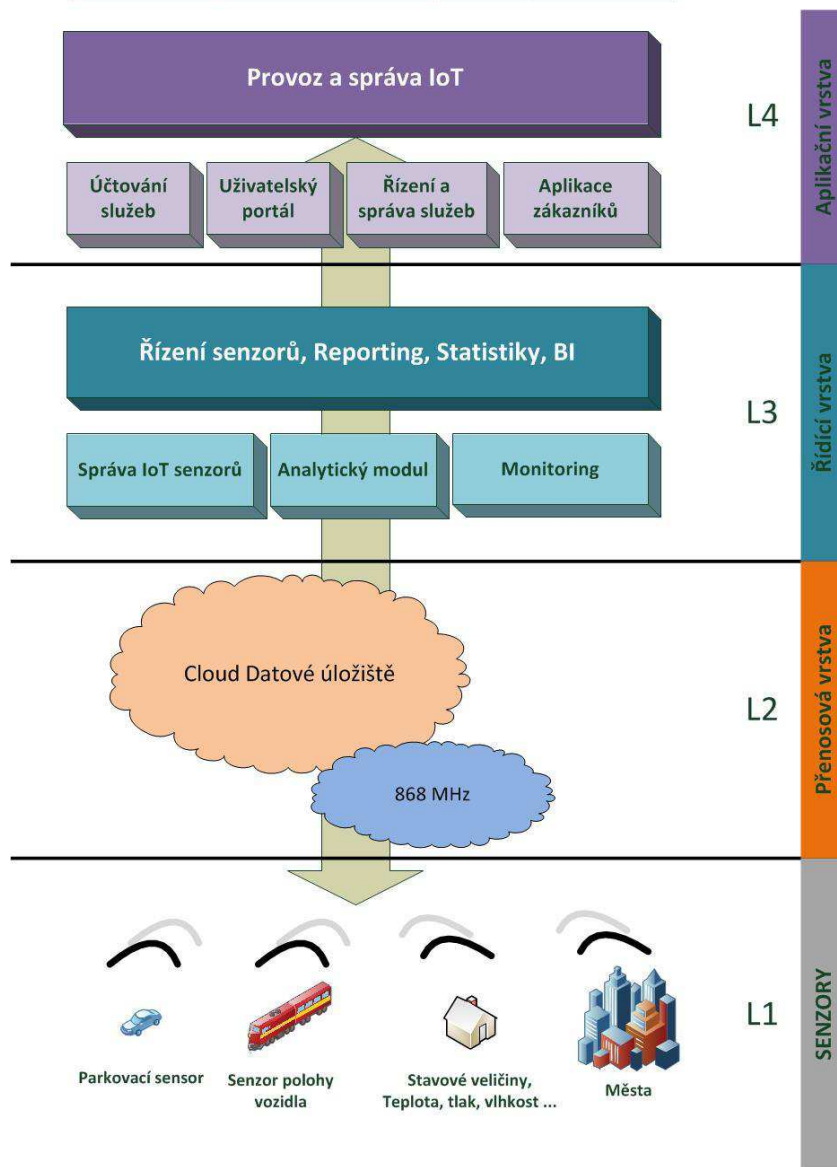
Provoz a správa IoT

L4

Aplikační vrstva

Účtování služeb

Uživatelský portál

Řízení a správa služeb

Aplikace zákazníků

Řízení senzorů, Reporting, Statistiky, BI

L3

Řídící vrstva

Správa IoT senzorů

Analytický modul

Monitoring

Cloud Datové úložiště

L2

Přenosová vrstva

868 MHz

L1

SENZORY

Parkovací sensor

Senzor polohy vozidla

Stavové veličiny, Teplota, tlak, vlhkost ...

Města